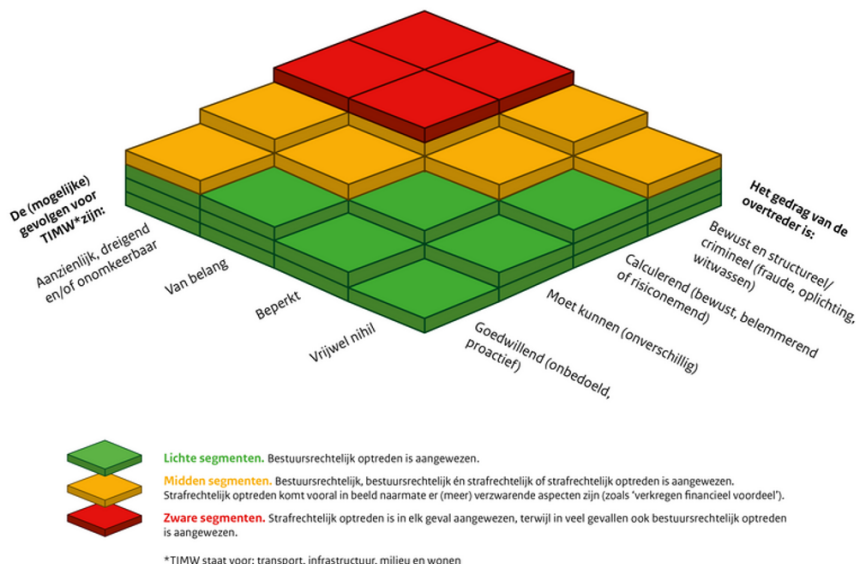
De (mogelijke) gevolgen voor TIMW* zijn:

Aanzienlijk, dreigend en/of onomkeerbaar

Van belang

Beperkt

Vrijwel nihil

Het gedrag van de overtreder is:

Bewust en structureel/ crimineel (fraude, oplichting, witwassen)

Calculerend (bewust, belemmerend of risiconemend)

Moet kunnen (onverschillig)

Goedwillend (onbedoeld, proactief)

Lichte segmenten. Bestuursrechtelijk optreden is aangewezen.

Midden segmenten. Bestuursrechtelijk, bestuursrechtelijk én strafrechtelijk of strafrechtelijk optreden is aangewezen. Strafrechtelijk optreden komt vooral in beeld naarmate er (meer) verzwarende aspecten zijn (zoals 'verkregen financieel voordeel').

Zware segmenten. Strafrechtelijk optreden is in elk geval aangewezen, terwijl in veel gevallen ook bestuursrechtelijk optreden is aangewezen.

*TIMW staat voor: transport, infrastructuur, milieu en wonen